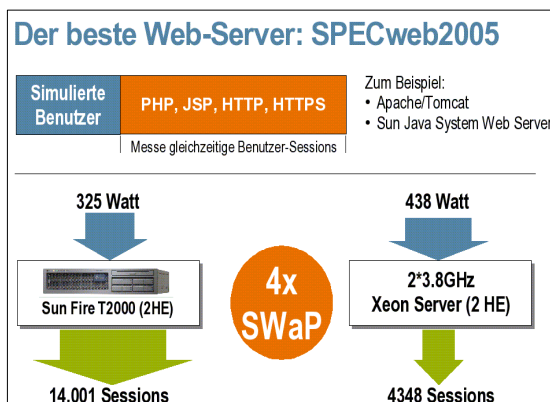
Der beste Web-Server: SPECweb2005

Simulierte Benutzer

PHP, JSP, HTTP, HTTPS

Messe gleichzeitige Benutzer-Sessions

Zum Beispiel:
• Apache/Tomcat
• Sun Java System Web Server

325 Watt

Sun Fire T2000 (2HE)

14.001 Sessions

4x SWaP

438 Watt

2*3.8GHz Xeon Server (2 HE)

4348 Sessions